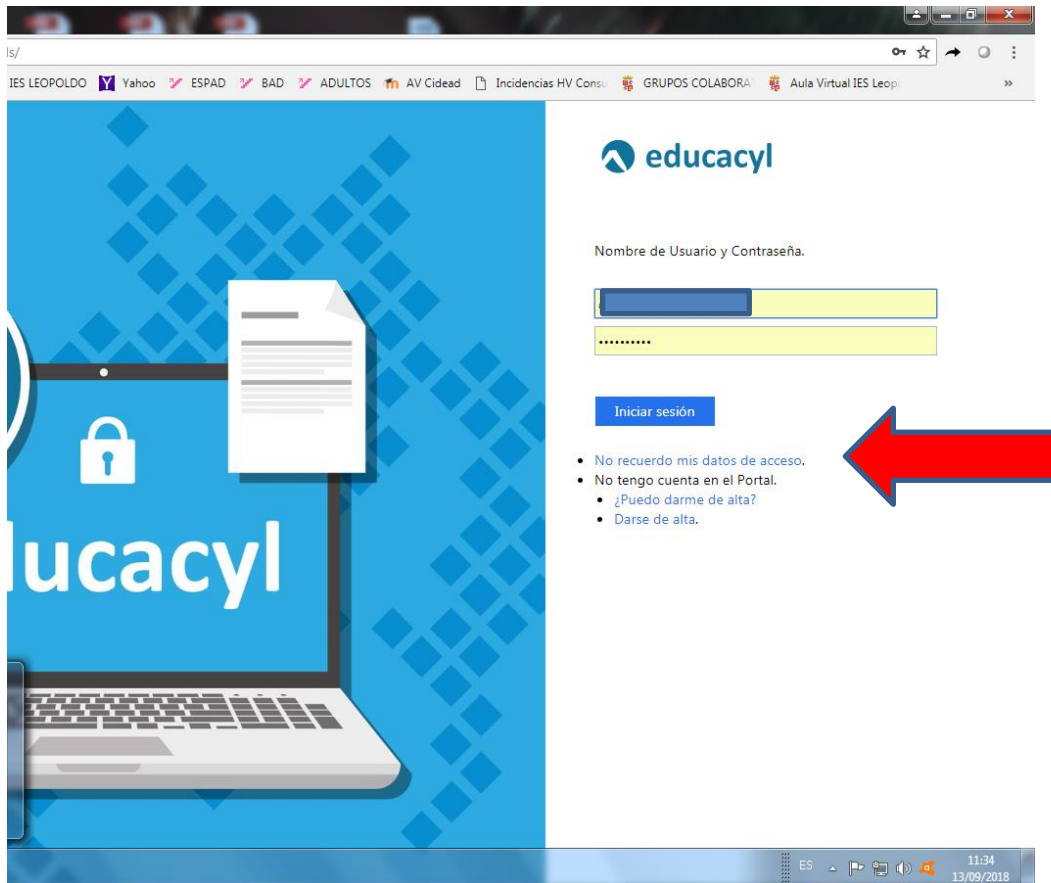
ls/

IES LEOPOLDO Yahoo ESPAD BAD ADULTOS AV Cidead Incidencias HV Consu GRUPOS COLABORA Aula Virtual IES Leop »

educacyl

Nombre de Usuario y Contraseña.

••••••••••

Iniciar sesión

• No recuerdo mis datos de acceso.
• No tengo cuenta en el Portal.
  • ¿Puedo darme de alta?
  • Darse de alta.

ucacyl

ES 11:34 13/09/2018